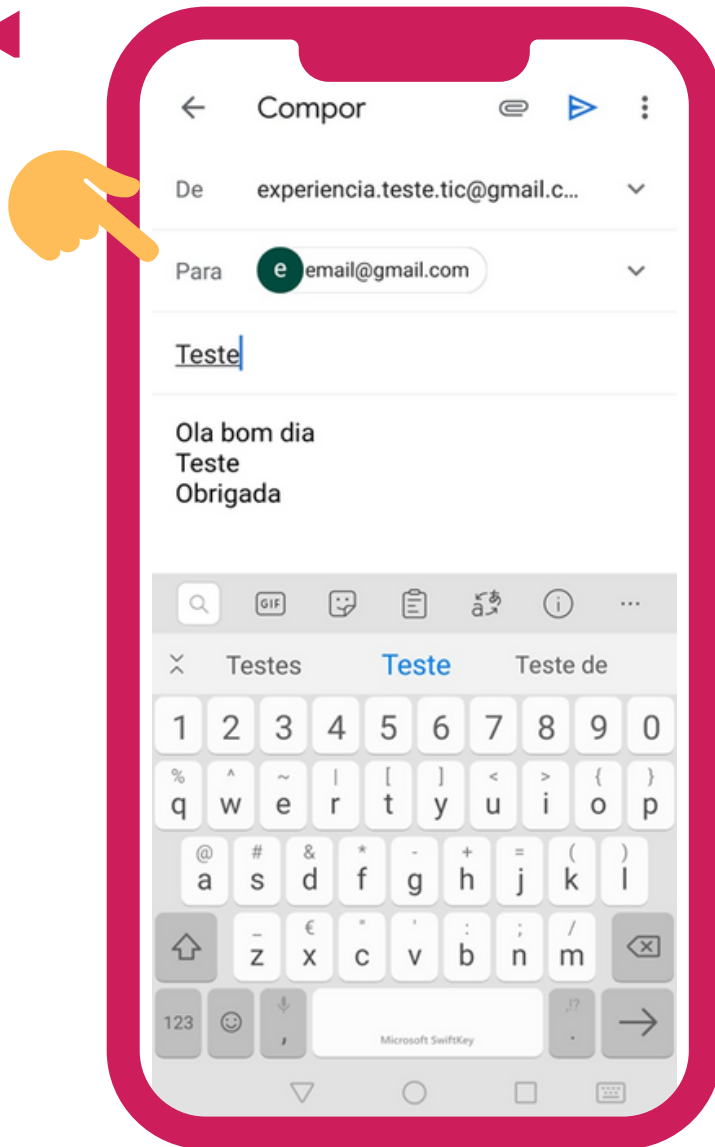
Compor

De experiencia.teste.tic@gmail.c...

Para e email@gmail.com

Teste

Ola bom dia
Teste
Obrigada

GIF

Testes Teste Teste de

1 2 3 4 5 6 7 8 9 0

% q ^ w ~ e | r [ t ] y < u > i { o } p

@ a # s & d * f - g + h = j ( k ) l

_ z € x " c ' v : b ; n / m

123 , Microsoft SwiftKey .!? .